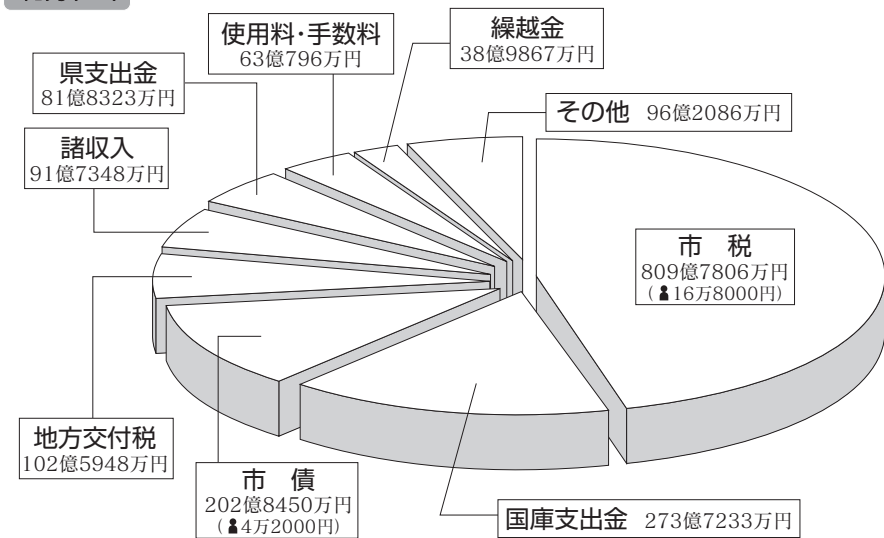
使用料・手数料
63億796万円

繰越金
38億9867万円

県支出金
81億8323万円

その他 96億2086万円

諸収入
91億7348万円

市 税
809億7806万円
（👤16万8000円）

地方交付税
102億5948万円

市 債
202億8450万円
（👤4万2000円）

国庫支出金 273億7233万円